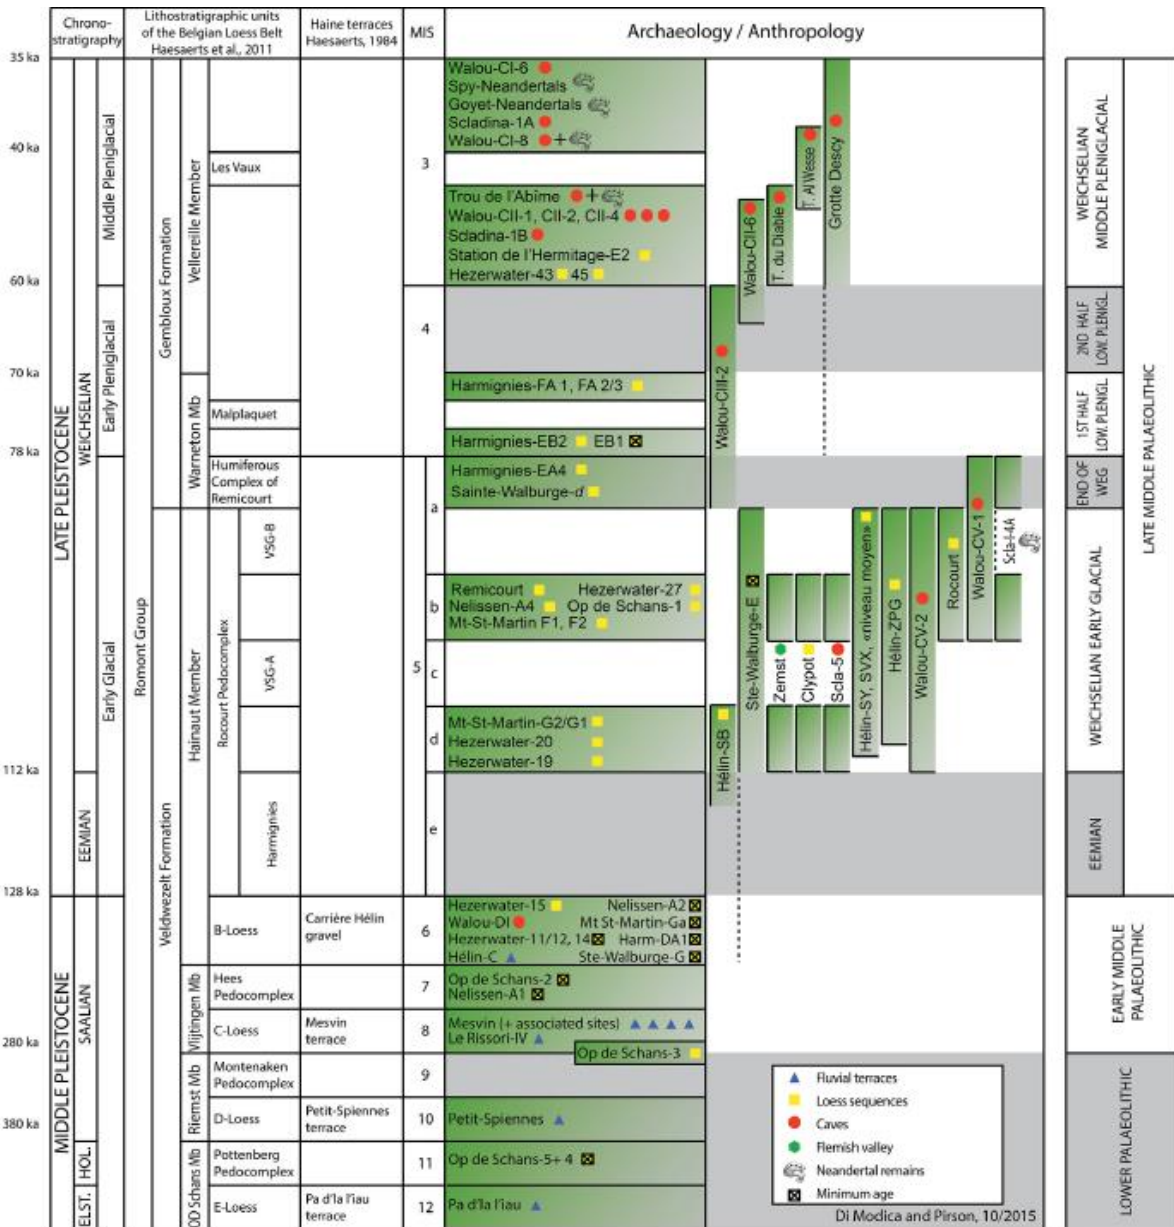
| Chronostratigraphy | Lithostratigraphic units of the Belgian Loess Belt Haesaerts et al., 2011 | Haine terraces Haesaerts, 1984 | MIS | Archaeology / Anthropology |
|---|---|---|---|---|

35 ka
40 ka
60 ka
70 ka
78 ka
112 ka
128 ka
280 ka
380 ka

LATE PLEISTOCENE
WEICHSELIAN
Middle Pleniglacial
Early Pleniglacial
Early Glacial
EEMIAN
MIDDLE PLEISTOCENE
SAALIAN
HOL.
ELST.

Romont Group
Gembloux Formation
Vellereille Member
Warneton Mb
Hainaut Member
Rocourt Pedocomplex
Veldwezelt Formation
Vlijtingen Mb
Riemst Mb
OD Schans Mb

Les Vaux
Malplaquet
Humiferous Complex of Remicourt
VSG-B
VSG-A
Harmignies
B-Loess
Hees Pedocomplex
C-Loess
Montenaken Pedocomplex
D-Loess
Pottenberg Pedocomplex
E-Loess

Carrière Hélin gravel
Mesvin terrace
Petit-Spiennes terrace
Pa d'la l'iau terrace

3
4
5 a b c d e
6
7
8
9
10
11
12

Walou-CI-6
Spy-Neandertals
Goyet-Neandertals
Scladina-1A
Walou-CI-8 +
Trou de l'Abîme +
Walou-CII-1, CII-2, CII-4
Scladina-1B
Station de l'Hermitage-E2
Hezerwater-43 45
Harmignies-FA 1, FA 2/3
Harmignies-EB2 EB1
Harmignies-EA4
Sainte-Walburge-d
Remicourt Hezerwater-27
Nelissen-A4 Op de Schans-1
Mt-St-Martin F1, F2
Mt-St-Martin-G2/G1
Hezerwater-20
Hezerwater-19
Hezerwater-15 Nelissen-A2
Walou-DI Mt St-Martin-Ga
Hezerwater-11/12, 14 Harm-DA1
Hélin-C Ste-Walburge-G
Op de Schans-2
Nelissen-A1
Mesvin (+ associated sites)
Le Rissori-IV
Op de Schans-3
Petit-Spiennes
Op de Schans-5+ 4
Pa d'la l'iau

Walou-CIII-2
Walou-CII-6
T. du Diable
T. Al'Wesse
Grotte Descy
Hélin-SB
Ste-Walburge-E
Zemst
Clypot
Scla-5
Hélin-SY, SVX, «niveau moyen»
Hélin-ZPG
Walou-CV-2
Rocourt
Walou-CV-1
Scla-4A

WEICHSELIAN MIDDLE PLENIGLACIAL
2ND HALF LOW. PLENIGL.
1ST HALF LOW. PLENIGL.
END OF WEG
WEICHSELIAN EARLY GLACIAL
EEMIAN
LATE MIDDLE PALAEOLITHIC
EARLY MIDDLE PALAEOLITHIC
LOWER PALAEOLITHIC

Fluvial terraces
Loess sequences
Caves
Flemish valley
Neandertal remains
Minimum age

Di Modica and Pirson, 10/2015